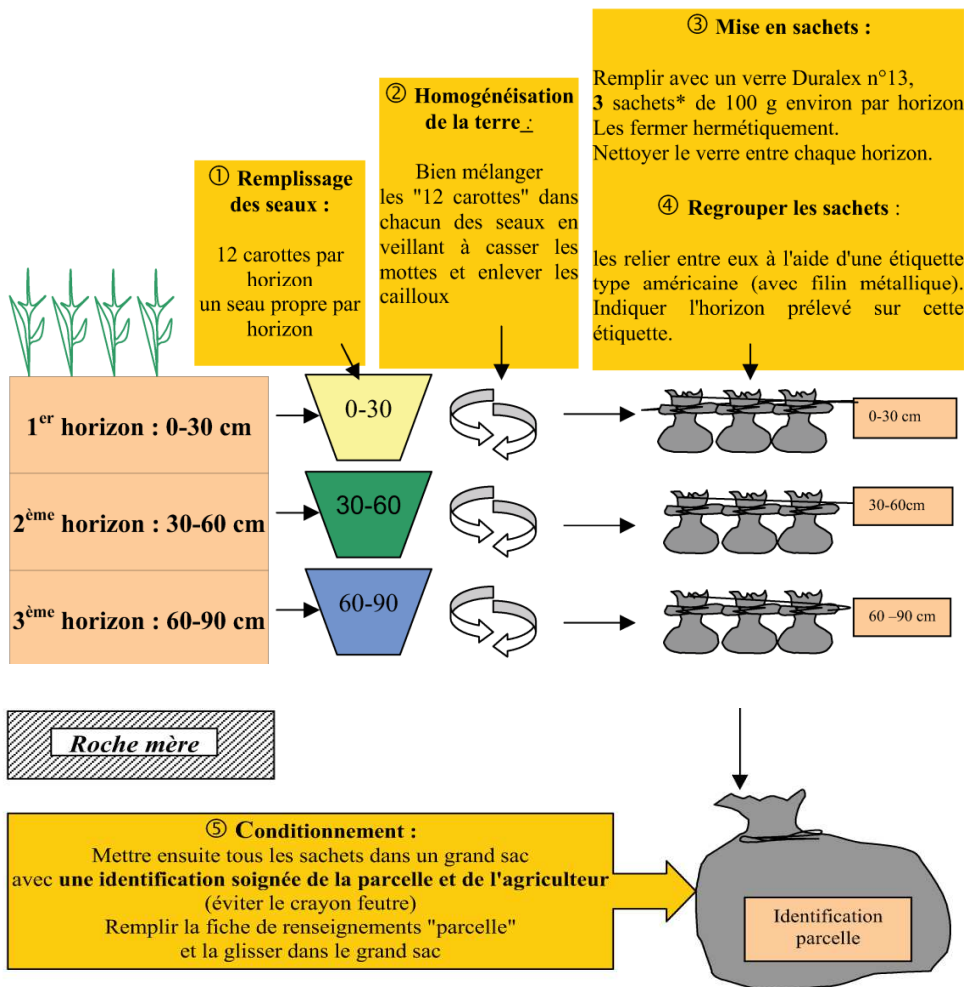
③ Mise en sachets :

Remplir avec un verre Duralex n°13, 3 sachets* de 100 g environ par horizon
Les fermer hermétiquement.
Nettoyer le verre entre chaque horizon.

④ Regrouper les sachets :

les relier entre eux à l'aide d'une étiquette type américaine (avec filin métallique). Indiquer l'horizon prélevé sur cette étiquette.

② Homogénéisation de la terre :

Bien mélanger les "12 carottes" dans chacun des seaux en veillant à casser les mottes et enlever les cailloux

① Remplissage des seaux :

12 carottes par horizon
un seau propre par horizon

1$^{er}$ horizon : 0-30 cm

2$^{ème}$ horizon : 30-60 cm

3$^{ème}$ horizon : 60-90 cm

0-30

30-60

60-90

0-30 cm

30-60cm

60 –90 cm

Roche mère

⑤ Conditionnement :
Mettre ensuite tous les sachets dans un grand sac avec une identification soignée de la parcelle et de l'agriculteur
(éviter le crayon feutre)
Remplir la fiche de renseignements "parcelle" et la glisser dans le grand sac

Identification parcelle